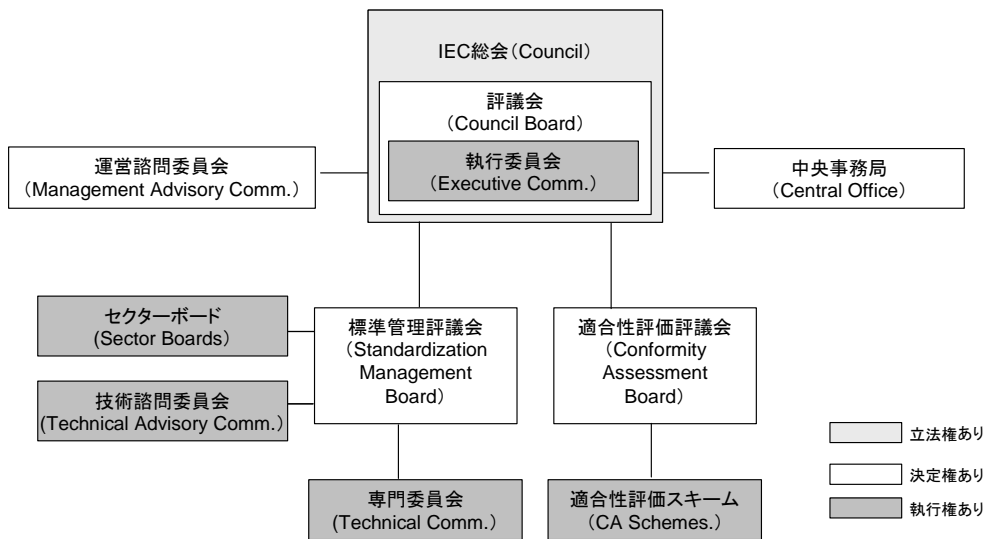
IEC総会（Council）

評議会
（Council Board）

執行委員会
（Executive Comm.）

運営諮問委員会
（Management Advisory Comm.）

中央事務局
（Central Office）

セクターボード
(Sector Boards)

技術諮問委員会
(Technical Advisory Comm.)

標準管理評議会
（Standardization Management Board）

適合性評価評議会
（Conformity Assessment Board）

専門委員会
(Technical Comm.)

適合性評価スキーム
(CA Schemes.)

立法権あり

決定権あり

執行権あり